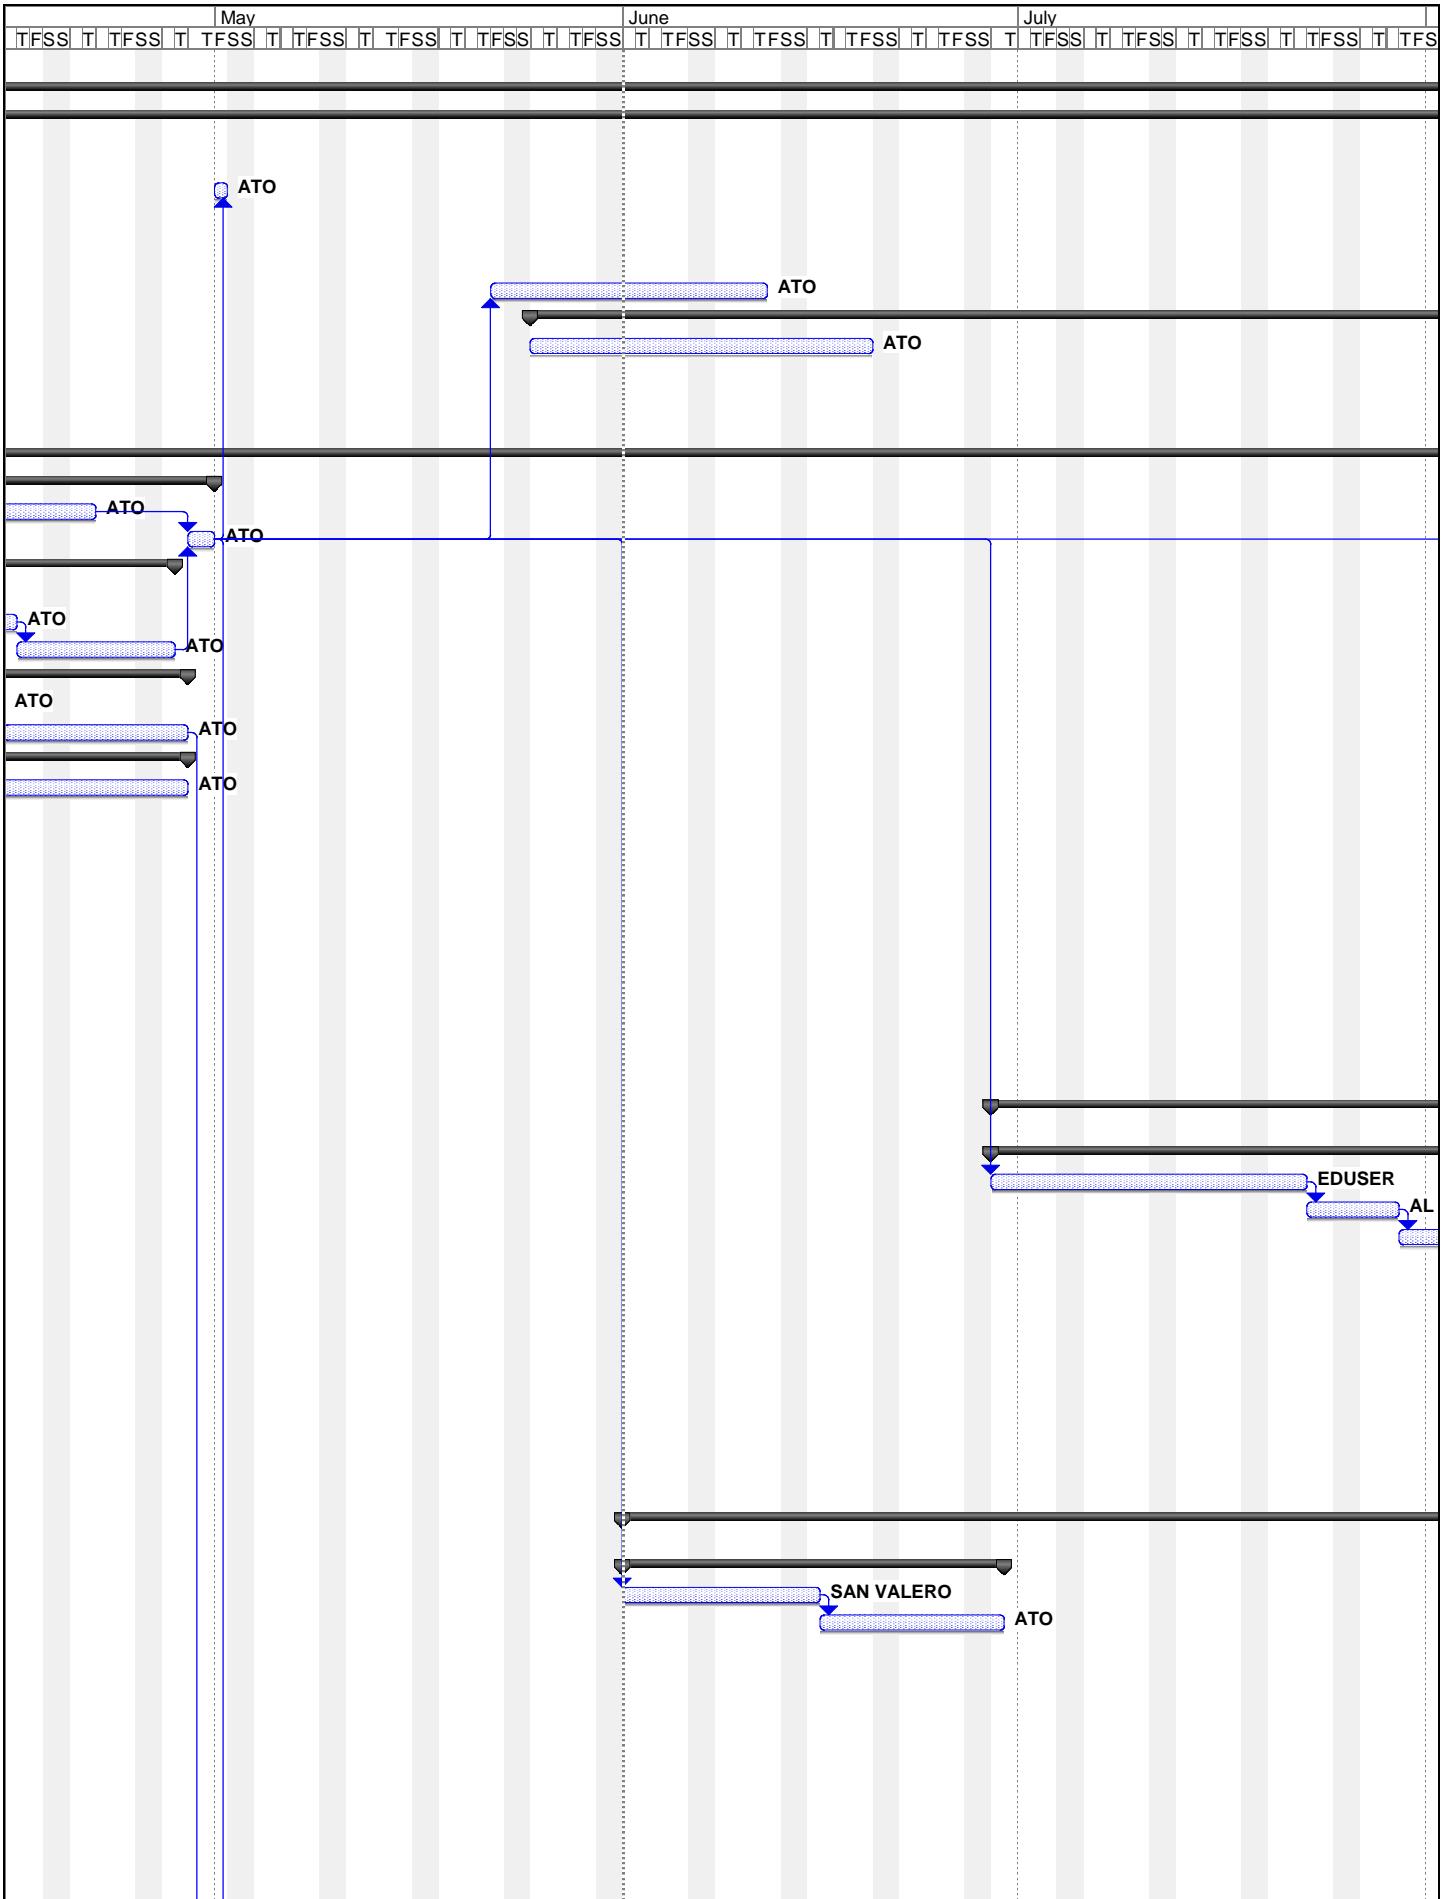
May | June | July

T F S S T T F S S T T F S S T T F S S T T F S S T T F S S T T F S S T T F S S T T F S S T T F S S T T F S S T T F S S T T F S S T T F S S T T F S

ATO

ATO

ATO

ATO

ATO

ATO

ATO

ATO

ATO

ATO

ATO

EDUSER

AL

SAN VALERO

ATO